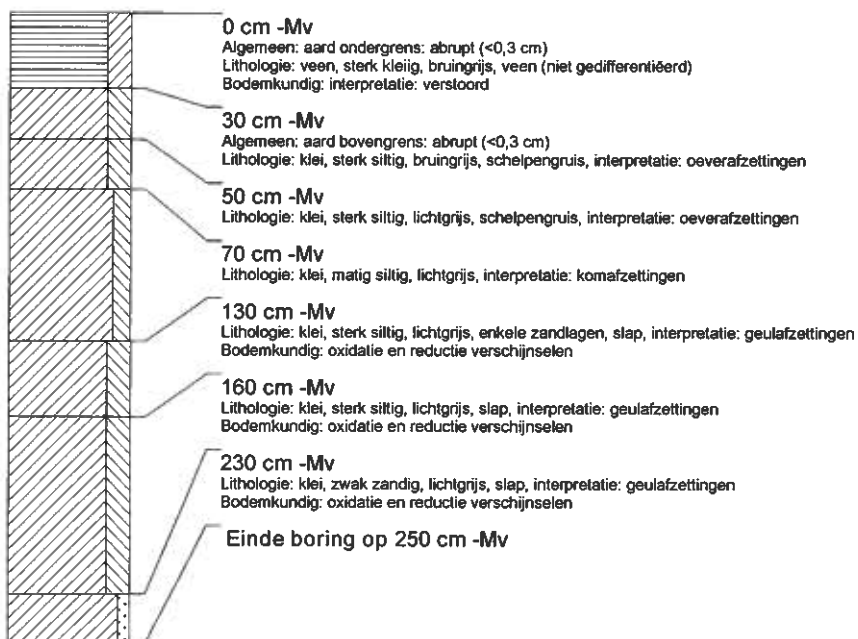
0 cm -Mv
Algemeen: aard ondergrens: abrupt (<0,3 cm)
Lithologie: veen, sterk kleiig, bruingrijs, veen (niet gedifferentiëerd)
Bodemkundig: interpretatie: verstoord

30 cm -Mv
Algemeen: aard bovengrens: abrupt (<0,3 cm)
Lithologie: klei, sterk siltig, bruingrijs, schelpengruis, interpretatie: oeverafzettingen

50 cm -Mv
Lithologie: klei, sterk siltig, lichtgrijs, schelpengruis, interpretatie: oeverafzettingen

70 cm -Mv
Lithologie: klei, matig siltig, lichtgrijs, interpretatie: komafzettingen

130 cm -Mv
Lithologie: klei, sterk siltig, lichtgrijs, enkele zandlagen, slap, interpretatie: geulafzettingen
Bodemkundig: oxidatie en reductie verschijnselen

160 cm -Mv
Lithologie: klei, sterk siltig, lichtgrijs, slap, interpretatie: geulafzettingen
Bodemkundig: oxidatie en reductie verschijnselen

230 cm -Mv
Lithologie: klei, zwak zandig, lichtgrijs, slap, interpretatie: geulafzettingen
Bodemkundig: oxidatie en reductie verschijnselen

Einde boring op 250 cm -Mv